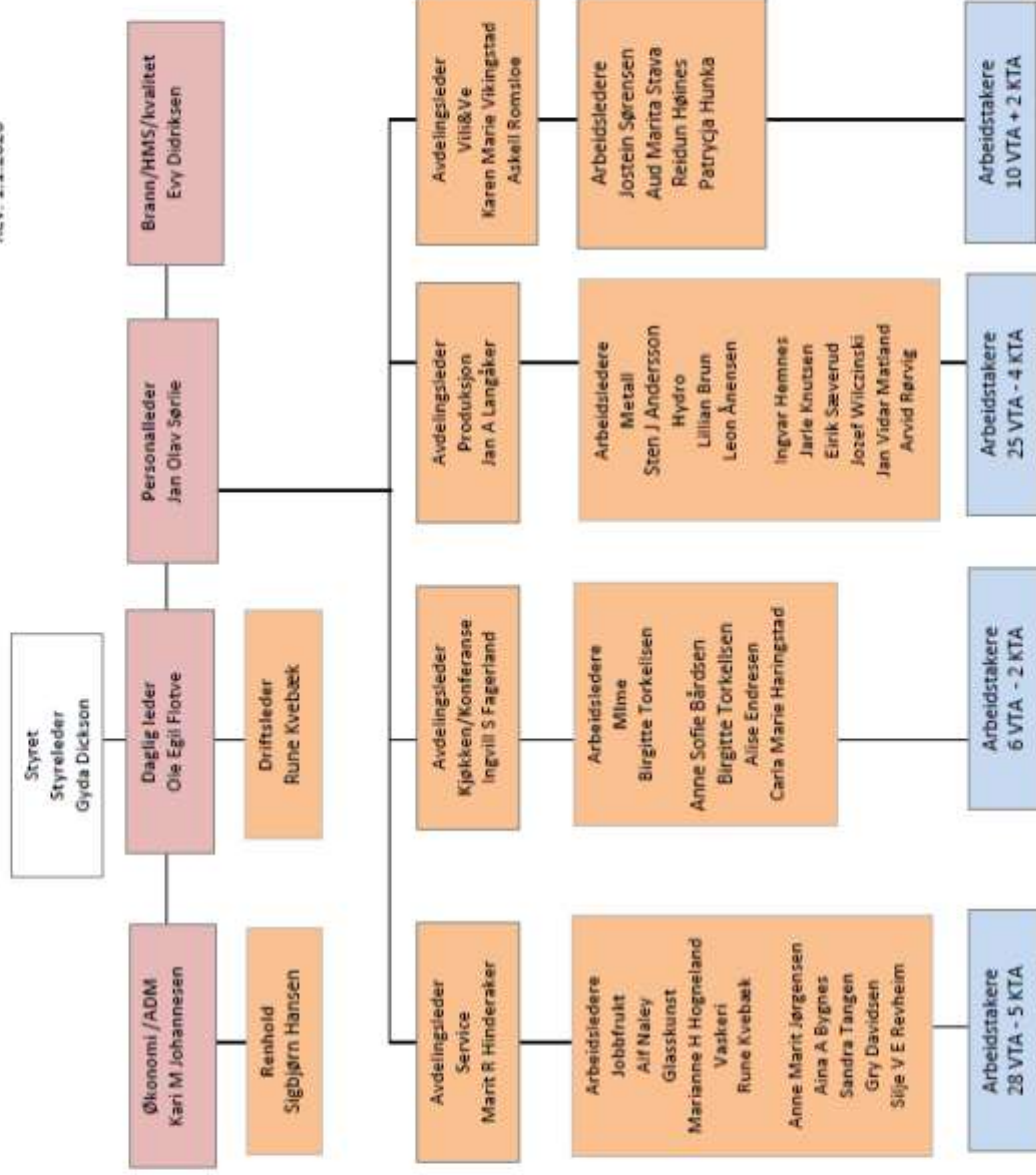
Rev. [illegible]

Styret
Styreleder
Gyda Dickson

Økonomi /ADM
Kari M Johannesen

Daglig leder
Ole Egil Flotve

Personalleder
Jan Olav Sørlie

Brann/HMS/kvalitet
Evy Didriksen

Renhold
Sigbjørn Hansen

Driftsleder
Rune Kvebæk

Avdelingsleder
Service
Marit R Hinderaker

Avdelingsleder
Kjøkken/Konferanse
Ingvill S Fagerland

Avdelingsleder
Produksjon
Jan A Langåker

Avdelingsleder
Vili&Ve
Karen Marie Vikingstad
Askell Romsloe

Arbeidsledere
Jobbfrukt
Alf Naley
Glasskunst
Marianne H Hogneland
Vaskeri
Rune Kvebæk

Anne Marit Jørgensen
Aina A Bygnes
Sandra Tangen
Gry Davidsen
Silje V E Revheim

Arbeidsledere
Mime
Birgitte Torkelsen

Anne Sofie Bårdsen
Birgitte Torkelsen
Alise Endresen
Carla Marie Haringstad

Arbeidsledere
Metall
Sten J Andersson
Hydro
Lillian Brun
Leon Ånensen

Ingvar Hemnes
Jarle Knutsen
Eirik Sæverud
Jozef Wilczinski
Jan Vidar Matland
Arvid Rørvig

Arbeidsledere
Jostein Sørensen
Aud Marita Stava
Reidun Høines
Patrycja Hunka

Arbeidstakere
28 VTA - 5 KTA

Arbeidstakere
6 VTA - 2 KTA

Arbeidstakere
25 VTA - 4 KTA

Arbeidstakere
10 VTA + 2 KTA